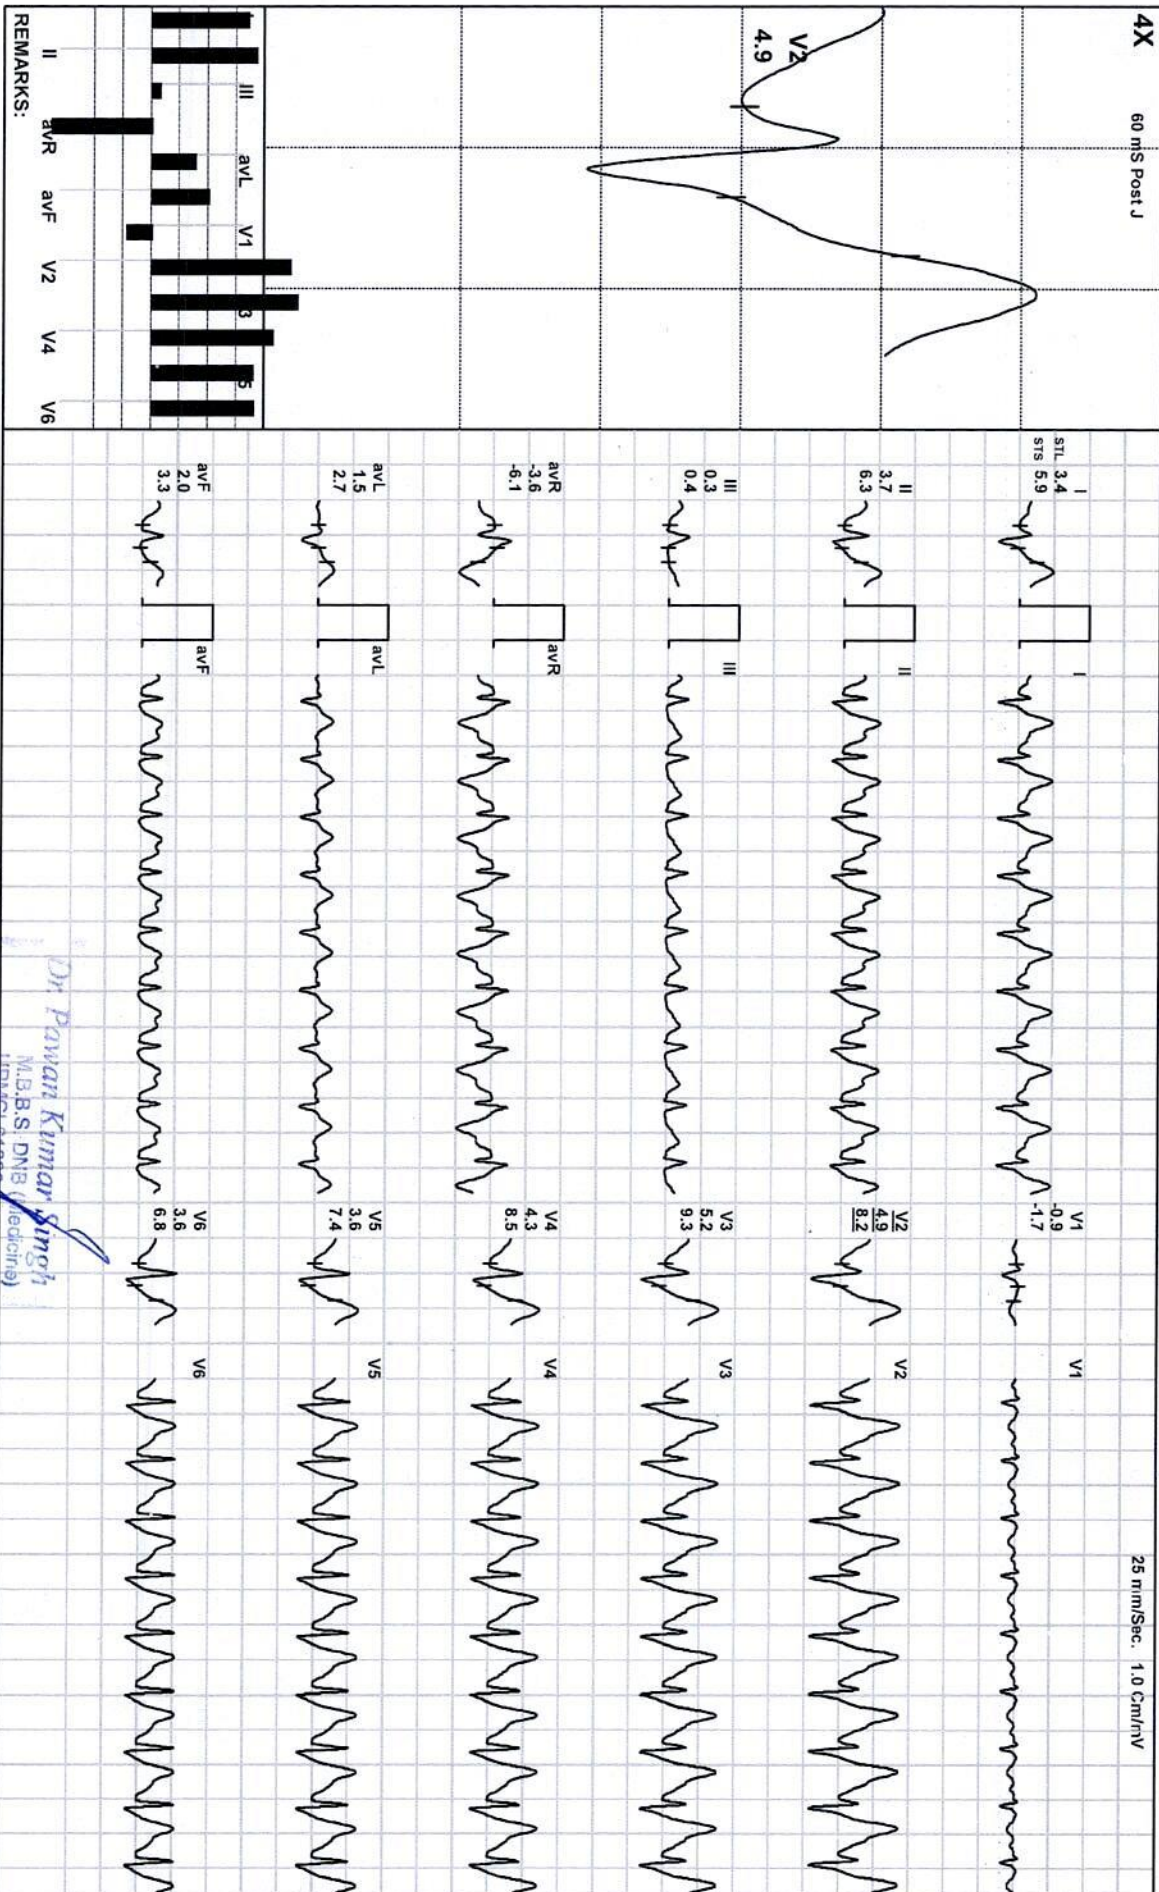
4X
60 mS Post J

V2
4.9

II III avR avL avF V1 V2 3 V4 5 V6

REMARKS:

STL STS
I
3.4
5.9

II
3.7
6.3

III
0.3
0.4

avR
-3.6
-6.1

avL
1.5
2.7

avF
2.0
3.3

I
II
III
avR
avL
avF

V1
-0.9
-1.7

V2
4.9
8.2

V3
5.2
9.3

V4
4.3
8.5

V5
3.6
7.4

V6
3.6
6.8

V1
V2
V3
V4
V5
V6

25 mm/Sec. 1.0 Cm/mV

Dr Pawan Kumar Singh
M.B.B.S. DNB (Medicine)
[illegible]